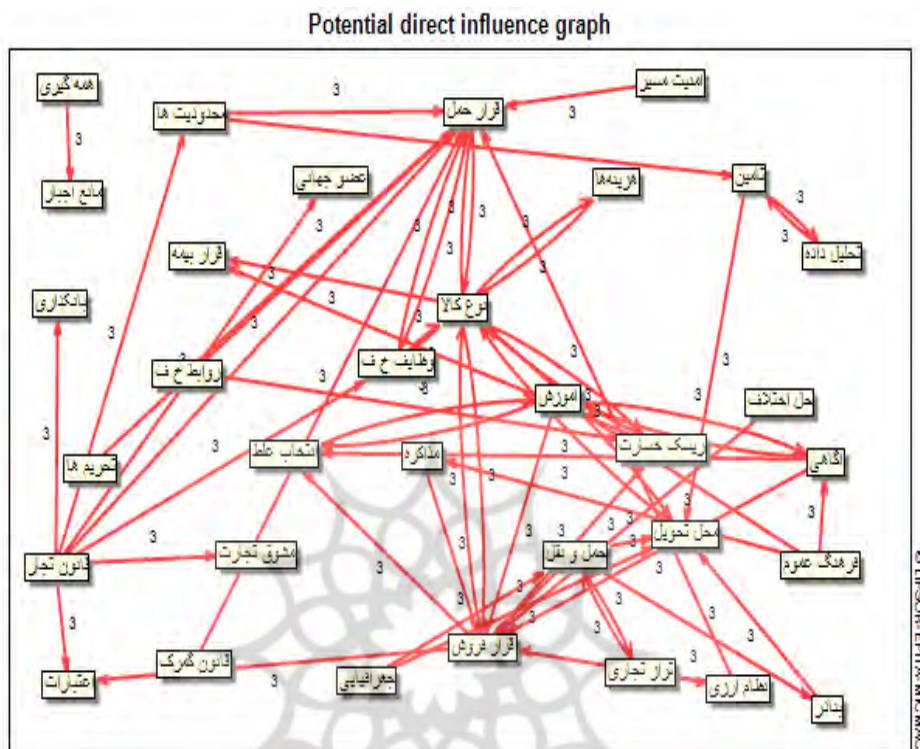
Potential direct influence graph

همه گیری
محدودیت ها
قرارداد حمل
امنیت مسیر
موانع اجبار
عضو جهانی
هزینه ها
تامین
تحلیل داده
قرارداد بیمه
نوع کالا
یادگیری
روابط خ ف
وظایف خ ف
آموزش
حل اختلاف
تحریم ها
انتخاب غلط
مذاکره
ریسک خسارت
آگاهی
محل تحویل
قانون تجاری
مشوق تجارت
حمل و نقل
فرهنگ عموم
قانون گمرک
قرارداد فروش
تراز تجاری
اعتبارات
جغرافیایی
نظام ارزی
بنادر

3
3
3
3
3
3
3
3
3
3
3
3
3
3
3
3
3
3
3
3
3
3
3
3
3
3
3
3
3
3
3
3
3
3
3
3
3
3
3
3
3
3
3
3

LIPSOR-EPITA-MICMAC